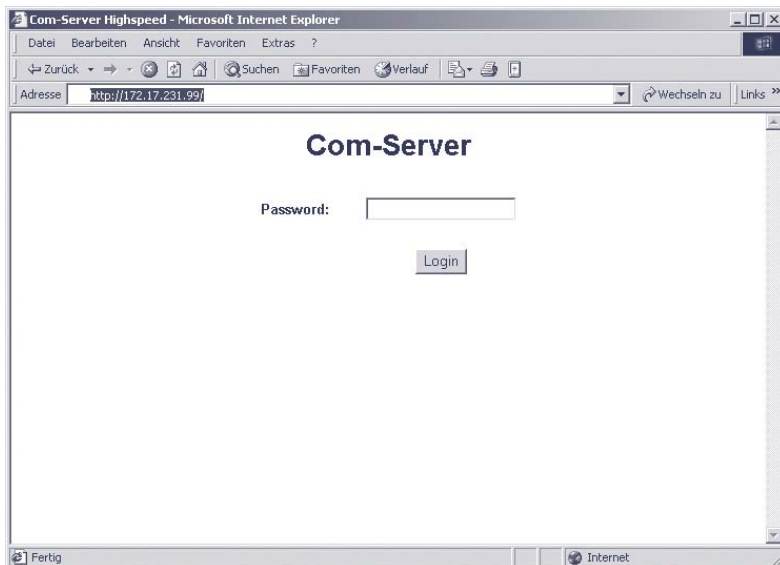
Com-Server Highspeed - Microsoft Internet Explorer

Datei Bearbeiten Ansicht Favoriten Extras ?

Zurück Suchen Favoriten Verlauf

Adresse http://172.17.231.99/ Wechseln zu Links »

Com-Server

Password:

Login

Fertig Internet